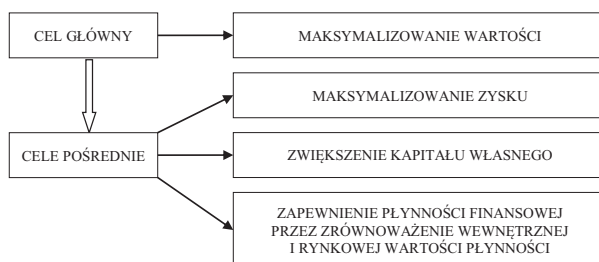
CEL GŁÓWNY

MAKSYMALIZOWANIE WARTOŚCI

CELE POŚREDNIE

MAKSYMALIZOWANIE ZYSKU

ZWIĘKSZENIE KAPITAŁU WŁASNEGO

ZAPEWNIENIE PŁYNNOŚCI FINANSOWEJ PRZEZ ZRÓWNOWAŻENIE WEWNĘTRZNEJ I RYNKOWEJ WARTOŚCI PŁYNNOŚCI